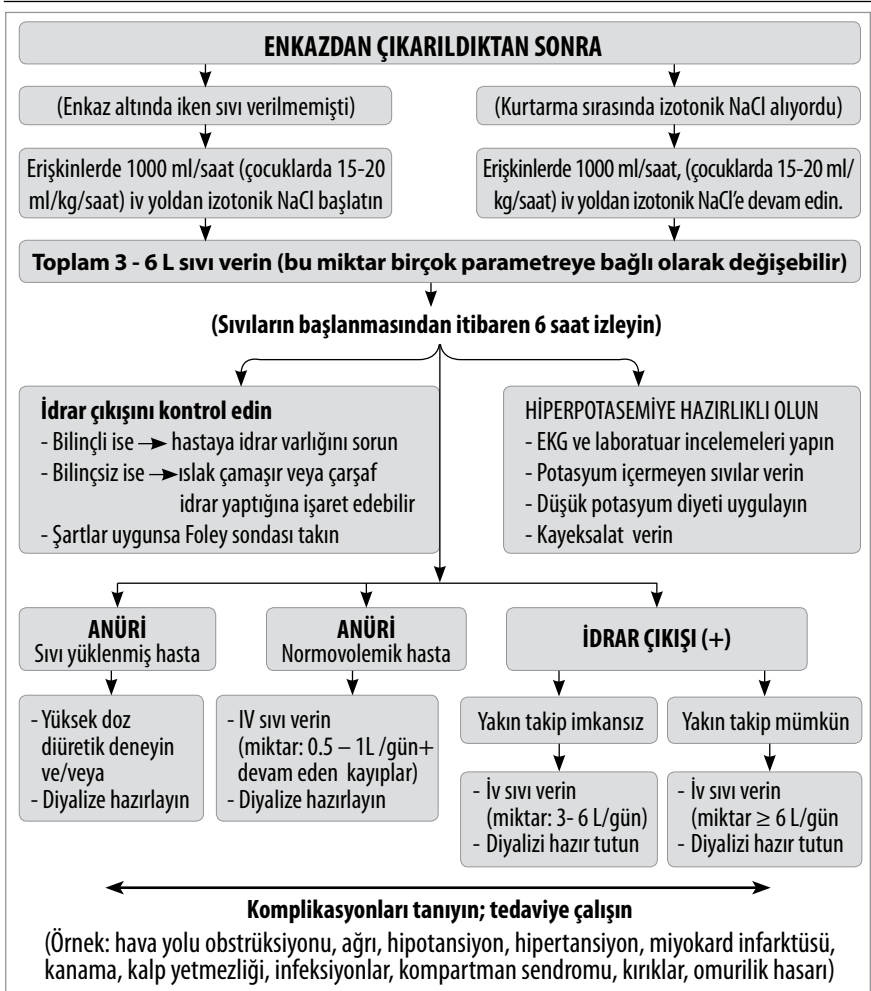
ENKAZDAN ÇIKARILDIKTAN SONRA

(Enkaz altında iken sıvı verilmemişti)

(Kurtarma sırasında izotonik NaCl alıyordu)

Erişkinlerde 1000 ml/saat (çocuklarda 15-20 ml/kg/saat) iv yoldan izotonik NaCl başlatın

Erişkinlerde 1000 ml/saat, (çocuklarda 15-20 ml/kg/saat) iv yoldan izotonik NaCl'e devam edin.

Toplam 3 - 6 L sıvı verin (bu miktar birçok parametreye bağlı olarak değişebilir)

(Sıvıların başlanmasından itibaren 6 saat izleyin)

İdrar çıkışını kontrol edin
- Bilinçli ise → hastaya idrar varlığını sorun
- Bilinçsiz ise → ıslak çamaşır veya çarşaf idrar yaptığına işaret edebilir
- Şartlar uygunsa Foley sondası takın

HİPERPOTASEMİYE HAZIRLIKLI OLUN
- EKG ve laboratuar incelemeleri yapın
- Potasyum içermeyen sıvılar verin
- Düşük potasyum diyeti uygulayın
- Kayeksalat verin

ANÜRİ
Sıvı yüklenmiş hasta

ANÜRİ
Normovolemik hasta

İDRAR ÇIKIŞI (+)

- Yüksek doz diüretik deneyin ve/veya
- Diyalize hazırlayın

- IV sıvı verin (miktar: 0.5 – 1L /gün+ devam eden kayıplar)
- Diyalize hazırlayın

Yakın takip imkansız

Yakın takip mümkün

- İv sıvı verin (miktar: 3- 6 L/gün)
- Diyalizi hazır tutun

- İv sıvı verin (miktar $\geq$ 6 L/gün
- Diyalizi hazır tutun

Komplikasyonları tanıyın; tedaviye çalışın
(Örnek: hava yolu obstrüksiyonu, ağrı, hipotansiyon, hipertansiyon, miyokard infarktüsü, kanama, kalp yetmezliği, infeksiyonlar, kompartman sendromu, kırıklar, omurilik hasarı)